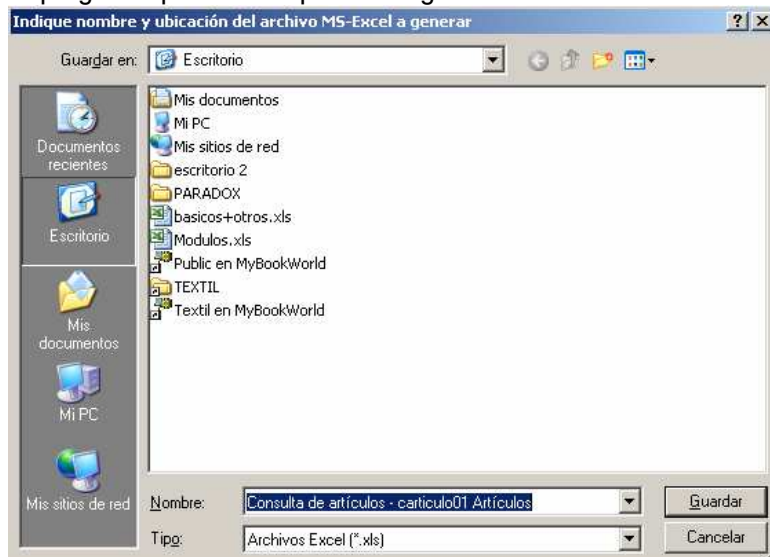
Indique nombre y ubicación del archivo MS-Excel a generar

?

X

Guardar en: Escritorio

Documentos recientes

Escritorio

Mis documentos

Mi PC

Mis sitios de red

Mis documentos
Mi PC
Mis sitios de red
escritorio 2
PARADOX
basicos+otros.xls
Modulos.xls
Public en MyBookWorld
TEXTIL
Textil en MyBookWorld

Nombre: Consulta de artículos - carticulo01 Artículos

Tipo: Archivos Excel (*.xls)

Guardar

Cancelar